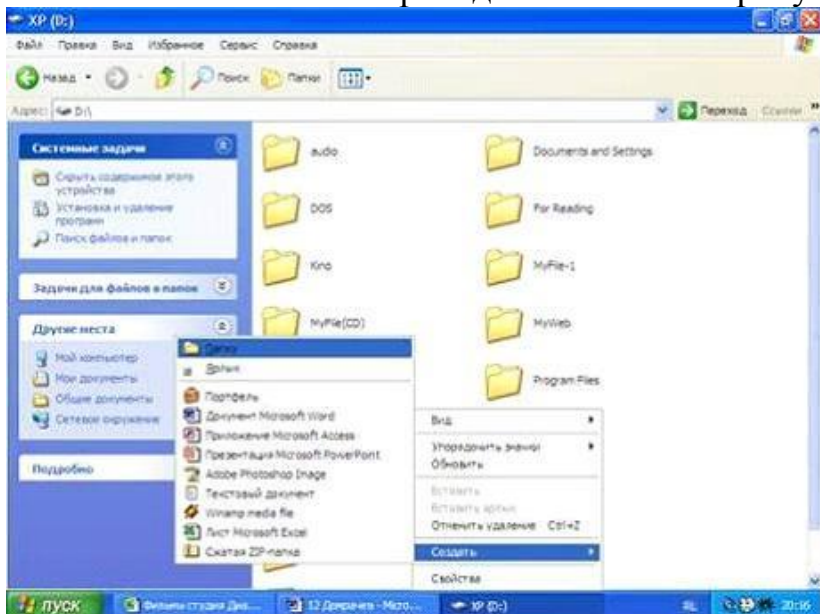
XP (D:)

Файл Правка Вид Избранное Сервис Справка

Назад Поиск Папки

Адрес: D:\

Переход Ссылки

Системные задачи

Скрыть содержимое этого устройства

Установка и удаление программ

Поиск файлов и папок

Задачи для файлов и папок

Другие места

Мой компьютер

Мои документы

Общие документы

Сетевое окружение

Подробно

audio

Documents and Settings

DOS

For Reading

Kino

MyFile-1

MyFile(CD)

MyWeb

Program Files

Папку

Ярлык

Портфель

Документ Microsoft Word

Приложение Microsoft Access

Презентация Microsoft PowerPoint

Adobe Photoshop Image

Текстовый документ

Winamp media file

Лист Microsoft Excel

Сжатая ZIP-папка

Вид

Упорядочить значки

Обновить

Вставить

Вставить ярлык

Отменить удаление Ctrl+Z

Создать

Свойства

пуск

Фильмы студии Дис...

12 Декабря - Micro...

XP (D:)

RL

20:16